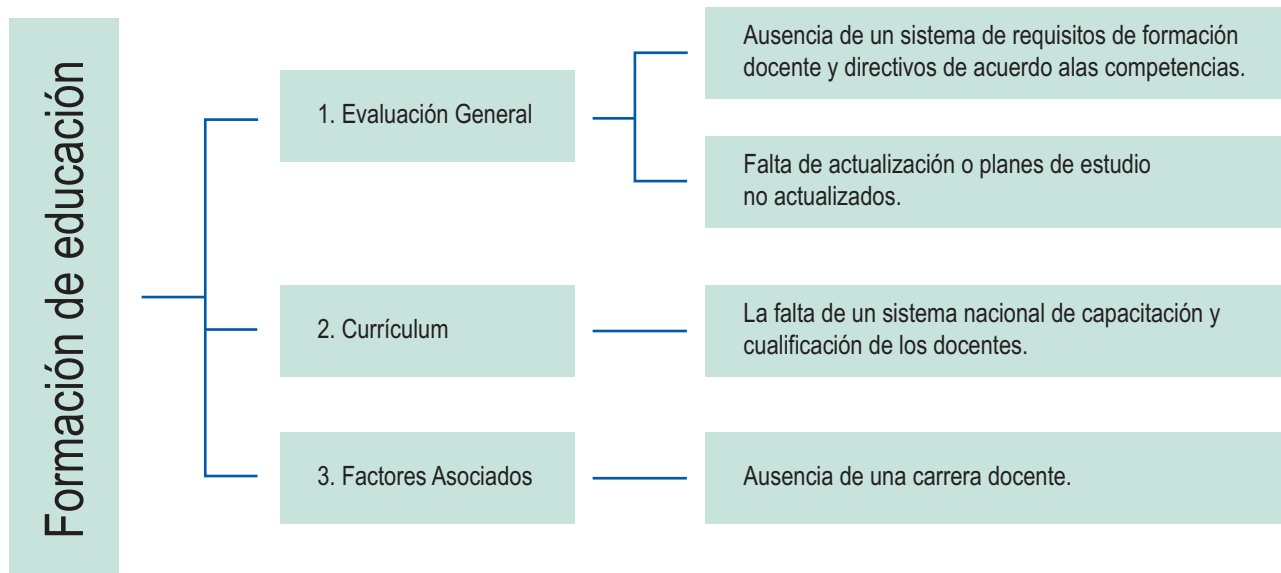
Formación de educación

1. Evaluación General

Ausencia de un sistema de requisitos de formación docente y directivos de acuerdo alas competencias.

Falta de actualización o planes de estudio no actualizados.

2. Currículum

La falta de un sistema nacional de capacitación y cualificación de los docentes.

3. Factores Asociados

Ausencia de una carrera docente.